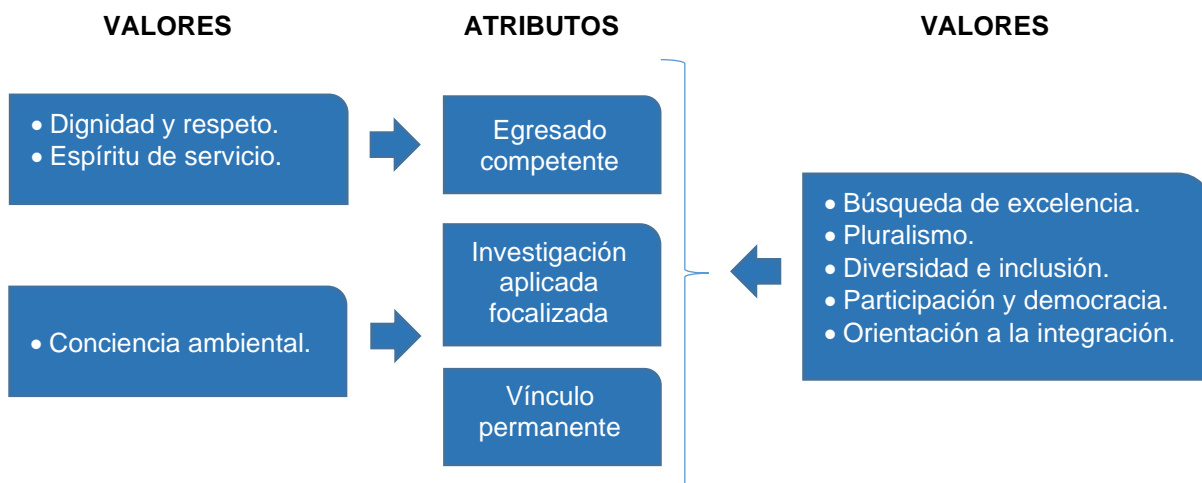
VALORES

ATRIBUTOS

VALORES

• Dignidad y respeto.
• Espíritu de servicio.

Egresado competente

Investigación aplicada focalizada

• Conciencia ambiental.

Vínculo permanente

• Búsqueda de excelencia.
• Pluralismo.
• Diversidad e inclusión.
• Participación y democracia.
• Orientación a la integración.